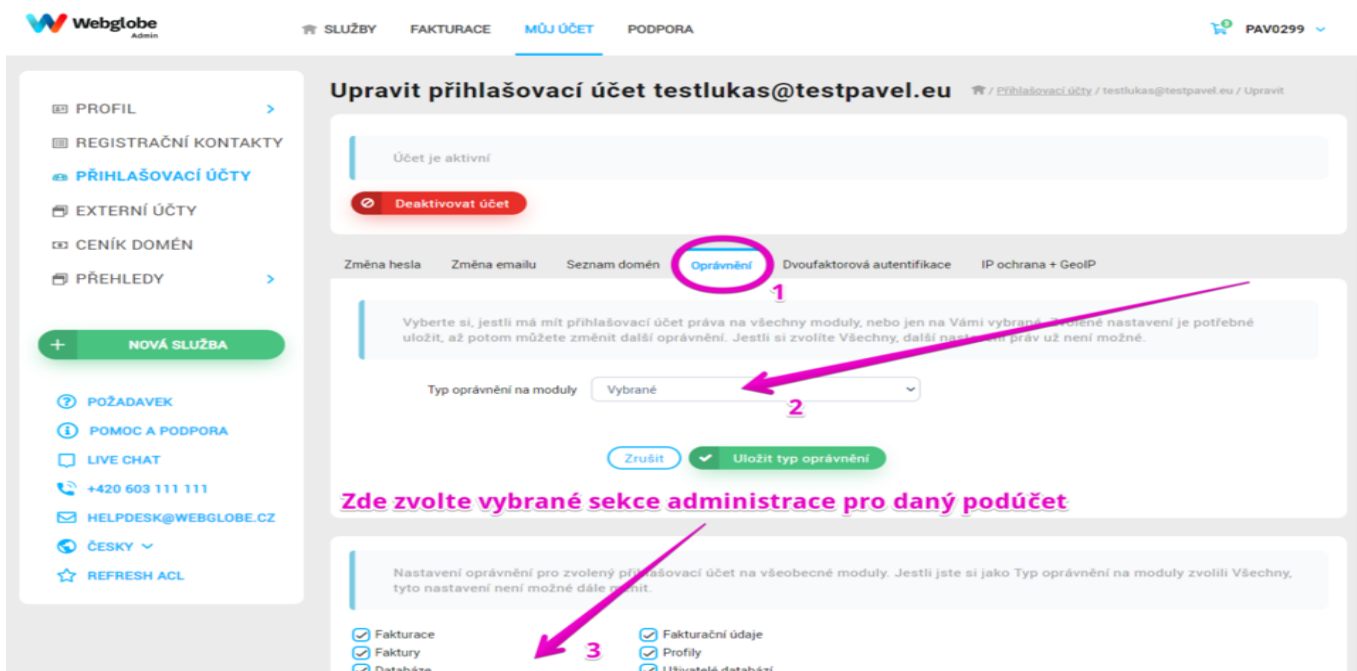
Webglobe
Admin

SLUŽBY FAKTURACE MŮJ ÚČET PODPORA

0 PAV0299

PROFIL
REGISTRAČNÍ KONTAKTY
PŘIHLAŠOVACÍ ÚČTY
EXTERNÍ ÚČTY
CENÍK DOMÉN
PŘEHLEDY

NOVÁ SLUŽBA

POŽADAVEK
POMOC A PODPORA
LIVE CHAT
+420 603 111 111
HELPDESK@WEBGLOBE.CZ
ČESKY
REFRESH ACL

Upravit přihlašovací účet testlukas@testpavel.eu

/ Přihlašovací účty / testlukas@testpavel.eu / Upravit

Účet je aktivní

Deaktivovat účet

Změna hesla Změna emailu Seznam domén Oprávnění Dvoufaktorová autentifikace IP ochrana + GeoIP

1

Vyberte si, jestli má mít přihlašovací účet práva na všechny moduly, nebo jen na Vámi vybrané. Zvolené nastavení je potřebné uložit, až potom můžete změnit další oprávnění. Jestli si zvolíte Všechny, další nastavení práv už není možné.

Typ oprávnění na moduly Vybrané

2

Zrušit Uložit typ oprávnění

Zde zvolte vybrané sekce administrace pro daný podúčet

Nastavení oprávnění pro zvolený přihlašovací účet na všeobecné moduly. Jestli jste si jako Typ oprávnění na moduly zvolili Všechny, tyto nastavení není možné dále měnit.

Fakturace
Fakturační údaje
Faktury
Profily
3
Databáze
Uživatelé databází